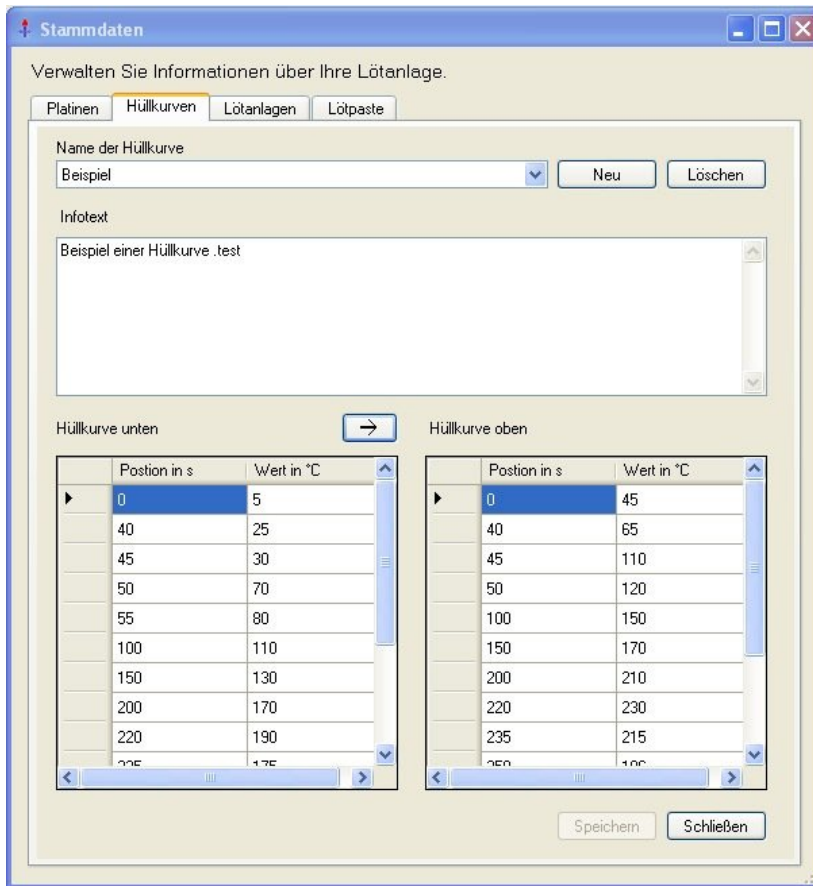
Stammdaten

Verwalten Sie Informationen über Ihre Lötanlage.

Platinen | Hüllkurven | Lötanlagen | Lötpaste

Name der Hüllkurve

Beispiel

Neu | Löschen

Infotext

Beispiel einer Hüllkurve .test

Hüllkurve unten

→

Hüllkurve oben

| | Postion in s | Wert in °C |
|---|---|---|
| | 0 | 5 |
| | 40 | 25 |
| | 45 | 30 |
| | 50 | 70 |
| | 55 | 80 |
| | 100 | 110 |
| | 150 | 130 |
| | 200 | 170 |
| | 220 | 190 |
| | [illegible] | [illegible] |

| | Postion in s | Wert in °C |
|---|---|---|
| | 0 | 45 |
| | 40 | 65 |
| | 45 | 110 |
| | 50 | 120 |
| | 100 | 150 |
| | 150 | 170 |
| | 200 | 210 |
| | 220 | 230 |
| | 235 | 215 |
| | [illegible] | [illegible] |

Speichern | Schließen